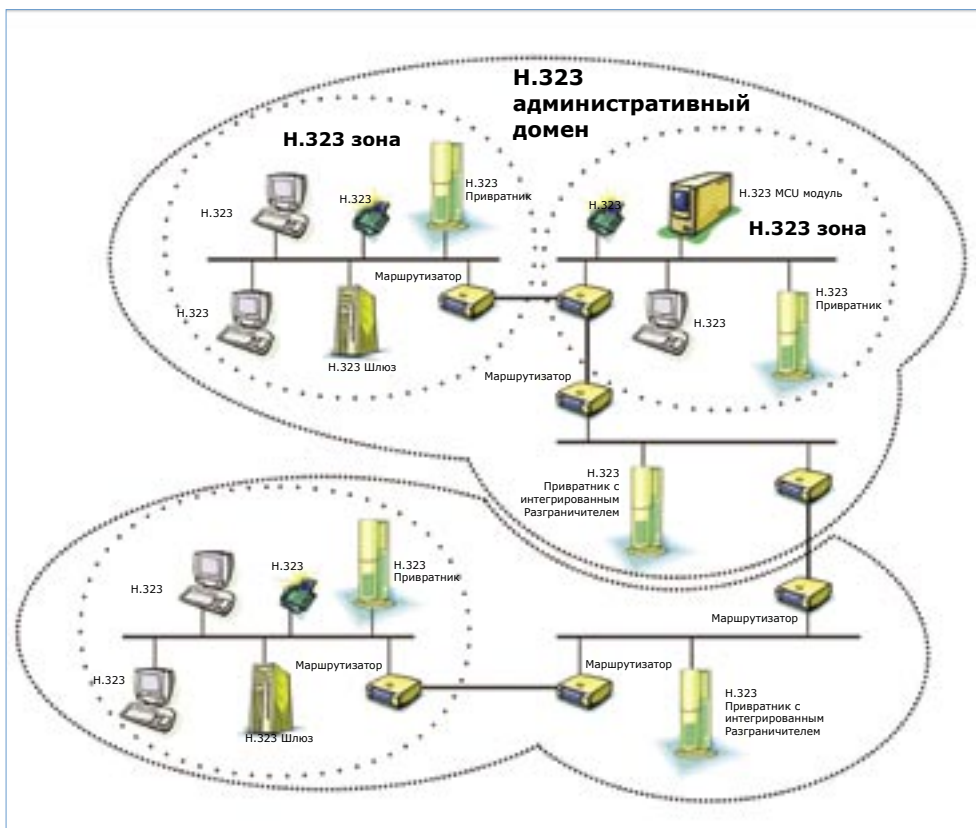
H.323 административный домен

H.323 зона

H.323

H.323

H.323 Привратник

H.323

H.323 MCU модуль

H.323 зона

Маршрутизатор

H.323

H.323

H.323 Привратник

H.323 Шлюз

Маршрутизатор

H.323 Привратник с интегрированным Разграничителем

H.323

H.323

H.323 Привратник

Маршрутизатор

H.323

Маршрутизатор

Маршрутизатор

H.323 Привратник с интегрированным Разграничителем

H.323 Шлюз